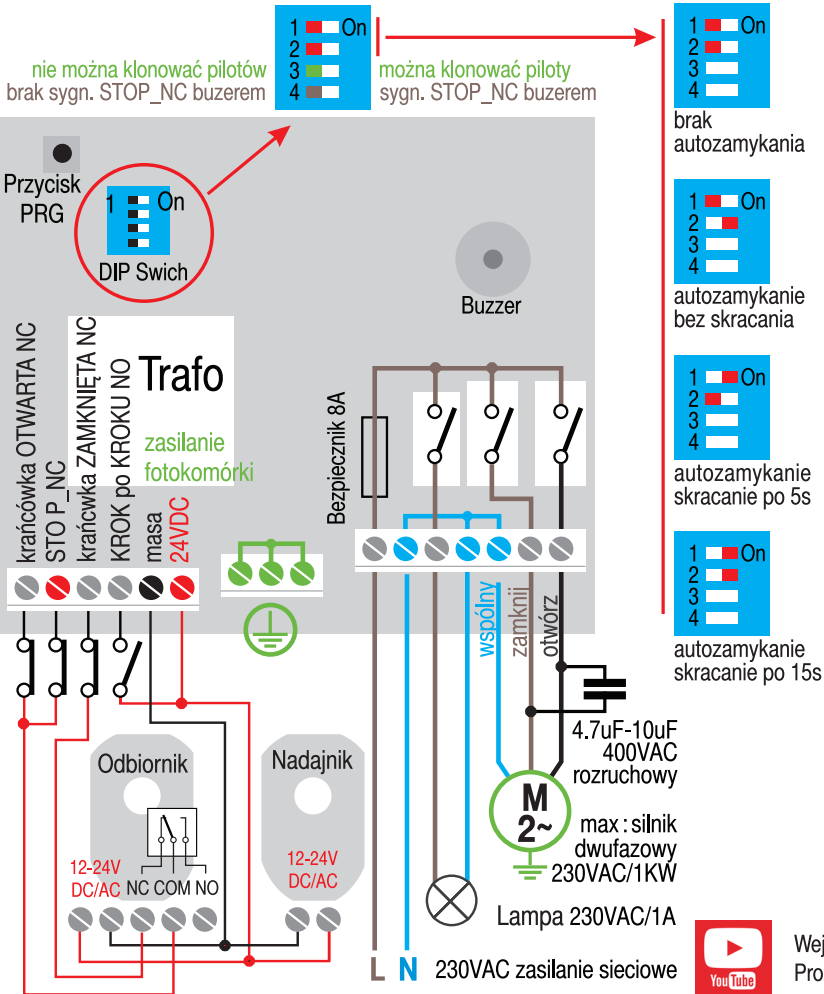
1 On
2
3
4

nie można klonować pilotów
brak sygn. STOP_NC buzerem

można klonować piloty
sygn. STOP_NC buzerem

1 On
2
3
4
brak
autozamykania

1 On
2
3
4
autozamykanie
bez skracania

1 On
2
3
4
autozamykanie
skracanie po 5s

1 On
2
3
4
autozamykanie
skracanie po 15s

Przycisk
PRG

1 On
DIP Swich

Buzzer

krańcówka OTWARTA NC
STO P_NC
krańcówka ZAMKNIĘTA NC
KROK po KROKU NO
masa
24VDC

Trafo

zasilanie
fotokomórki

Bezpiecznik 8A

wspólny
zamknij
otwórz

4.7uF-10uF
400VAC
rozruchowy

M
2~

max : silnik
dwufazowy
230VAC/1KW

Odbiornik
12-24V
DC/AC
NC COM NO

Nadajnik
12-24V
DC/AC

Lampa 230VAC/1A

L N 230VAC zasilanie sieciowe

YouTube
Wej
Pro